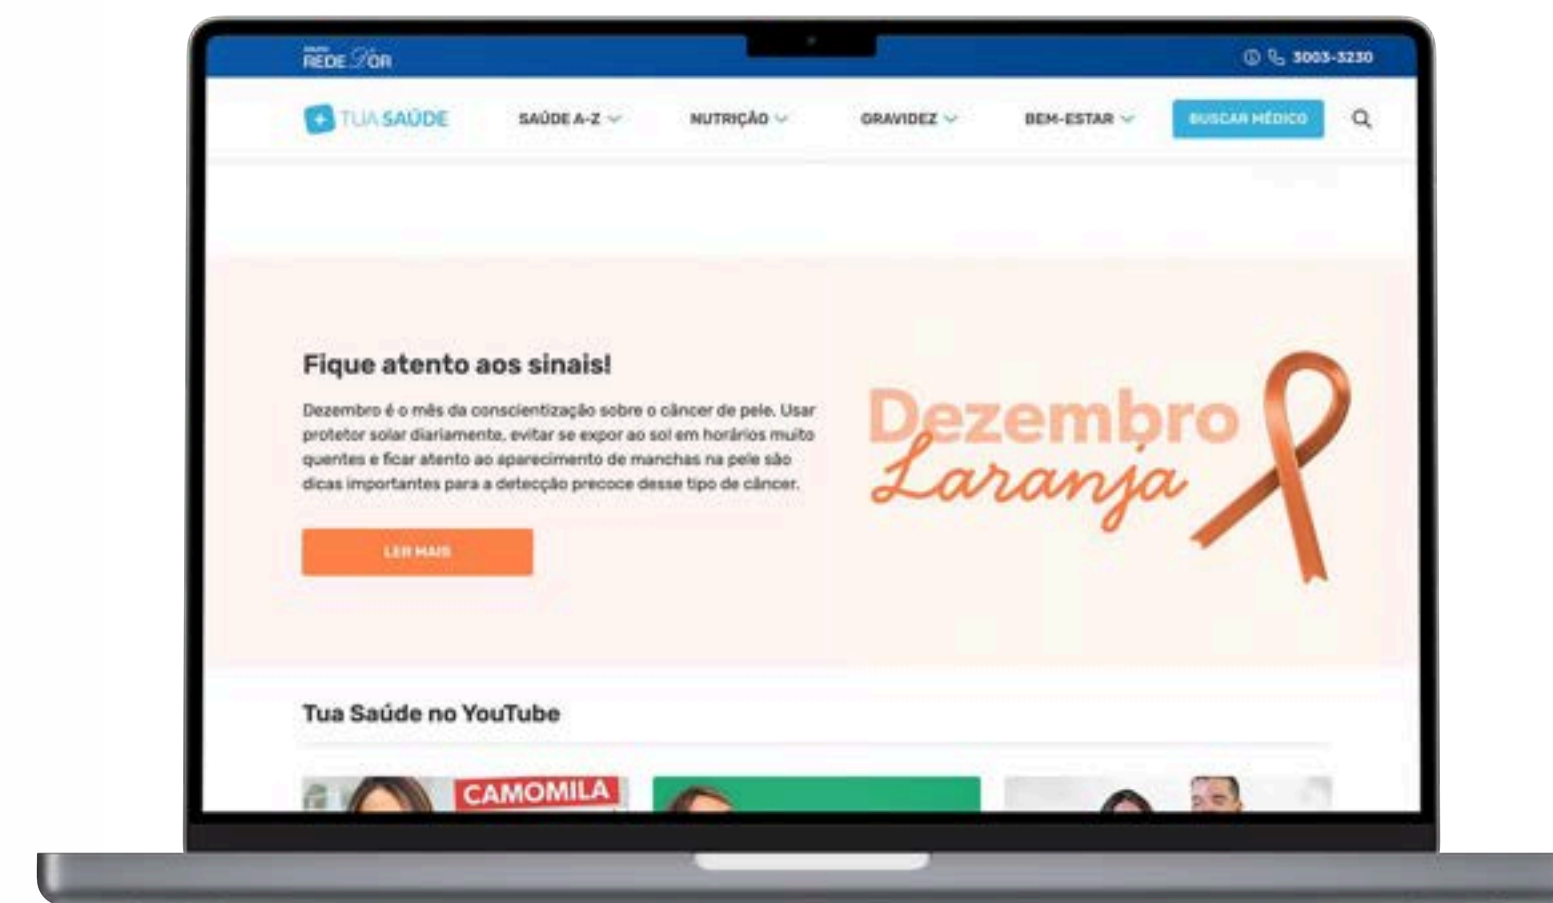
REDE D'OR

3003-3230

TUA SAÚDE

SAÚDE A-Z

NUTRIÇÃO

GRAVIDEZ

BEM-ESTAR

BUSCAR MÉDICO

Fique atento aos sinais!

Dezembro é o mês da conscientização sobre o câncer de pele. Usar protetor solar diariamente, evitar se expor ao sol em horários muito quentes e ficar atento ao aparecimento de manchas na pele são dicas importantes para a detecção precoce desse tipo de câncer.

LER MAIS

Dezembro Laranja

Tua Saúde no YouTube

CAMOMILA